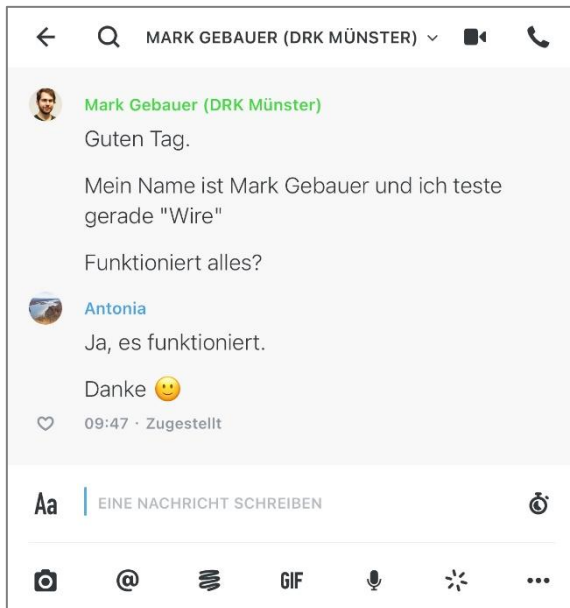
MARK GEBAUER (DRK MÜNSTER)

Mark Gebauer (DRK Münster)
Guten Tag.

Mein Name ist Mark Gebauer und ich teste gerade "Wire"

Funktioniert alles?

Antonia
Ja, es funktioniert.

Danke 🙂

09:47 · Zugestellt

Aa EINE NACHRICHT SCHREIBEN

@ GIF